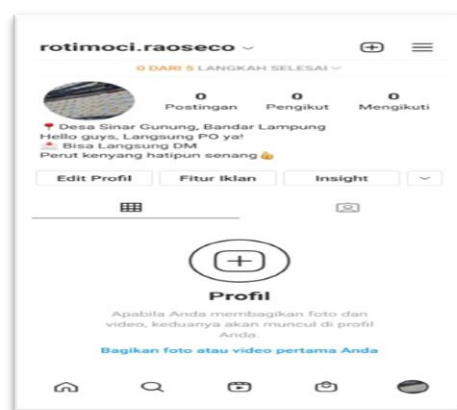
rotimoci.raoseco ⌄

0 DARI 5 LANGKAH SELESAI ⌄

0 Postingan
0 Pengikut
0 Mengikuti

📍 Desa Sinar Gunung, Bandar Lampung
Hello guys, Langsung PO ya!
Bisa Langsung DM
Perut kenyang hatipun senang

Edit Profil
Fitur Iklan
Insight

Profil

Apabila Anda membagikan foto dan video, keduanya akan muncul di profil Anda.

Bagikan foto atau video pertama Anda